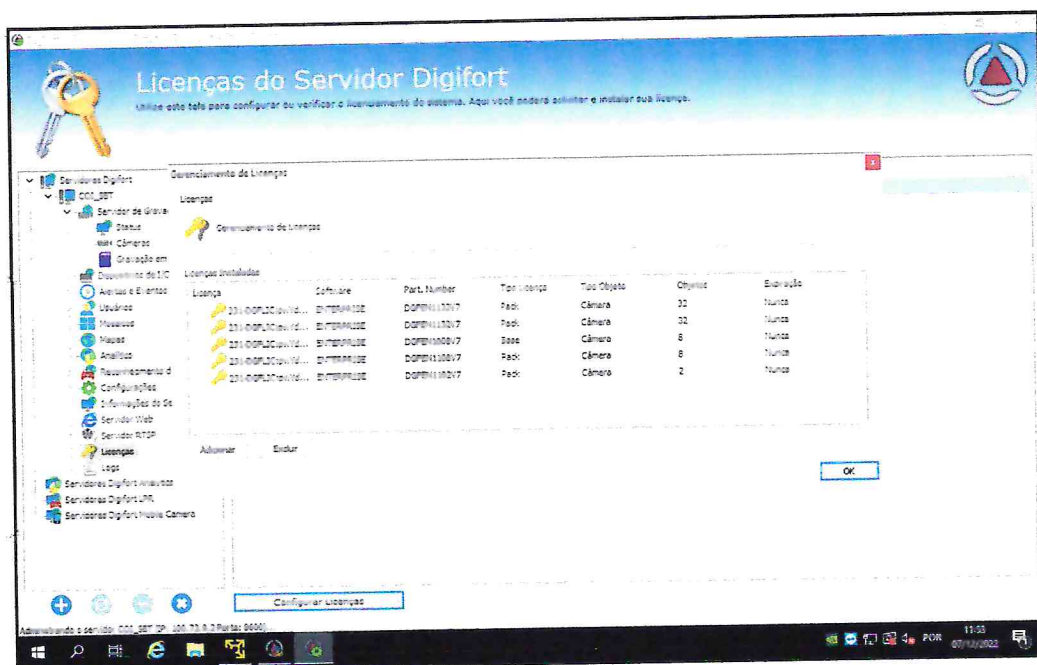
Licenças do Servidor Digifort

Utilize esta tela para configurar ou verificar o licenciamento do sistema. Aqui você poderá solicitar e instalar sua licença.

Servidores Digifort
COI_SBT
Servidor de Grava
Status
Câmeras
Gravação em
Dispositivos de I/O
Alertas e Eventos
Usuários
Mosaicos
Mapas
Analítico
Reconhecimento d
Configurações
Informações do Se
Servidor Web
Servidor RTSP
Licenças
Logs
Servidores Digifort Analytics
Servidores Digifort LPR
Servidores Digifort Mobile Camera

Gerenciamento de Licenças

Licenças

Gerenciamento de Licenças

Licenças Instaladas

| Licença | Software | Part. Number | Tipo Licença | Tipo Objeto | Objetos | Expiração |
|---|---|---|---|---|---|---|
| 231-DGFL2C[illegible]... | ENTERPRISE | DGFEN1132V7 | Pack | Câmera | 32 | Nunca |
| 231-DGFL2C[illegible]... | ENTERPRISE | DGFEN1132V7 | Pack | Câmera | 32 | Nunca |
| 231-DGFL2C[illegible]... | ENTERPRISE | DGFEN1008V7 | Base | Câmera | 8 | Nunca |
| 231-DGFL2C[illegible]... | ENTERPRISE | DGFEN1108V7 | Pack | Câmera | 8 | Nunca |
| 231-DGFL2C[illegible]... | ENTERPRISE | DGFEN1102V7 | Pack | Câmera | 2 | Nunca |

Adicionar
Excluir

OK

Configurar Licenças

Administrando o servidor: COI_SBT (IP: 100.73.0.2 Porta: 8600)

POR
11:33
07/12/2022